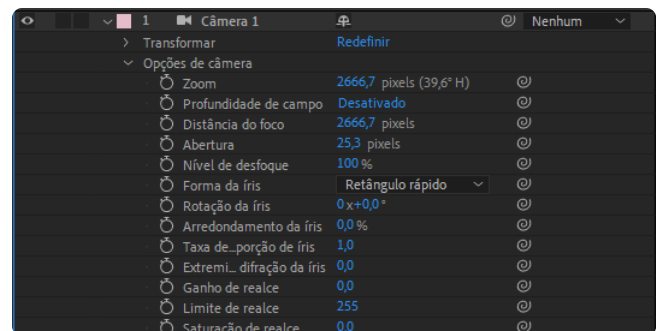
1 Câmera 1 Nenhum

Transformar Redefinir

Opções de câmera

Zoom 2666,7 pixels (39,6° H)

Profundidade de campo Desativado

Distância do foco 2666,7 pixels

Abertura 25,3 pixels

Nível de desfoque 100 %

Forma da íris Retângulo rápido

Rotação da íris 0 x+0,0 °

Arredondamento da íris 0,0 %

Taxa de...porção de íris 1,0

Extremi... difração da íris 0,0

Ganho de realce 0,0

Limite de realce 255

Saturação de realce 0,0